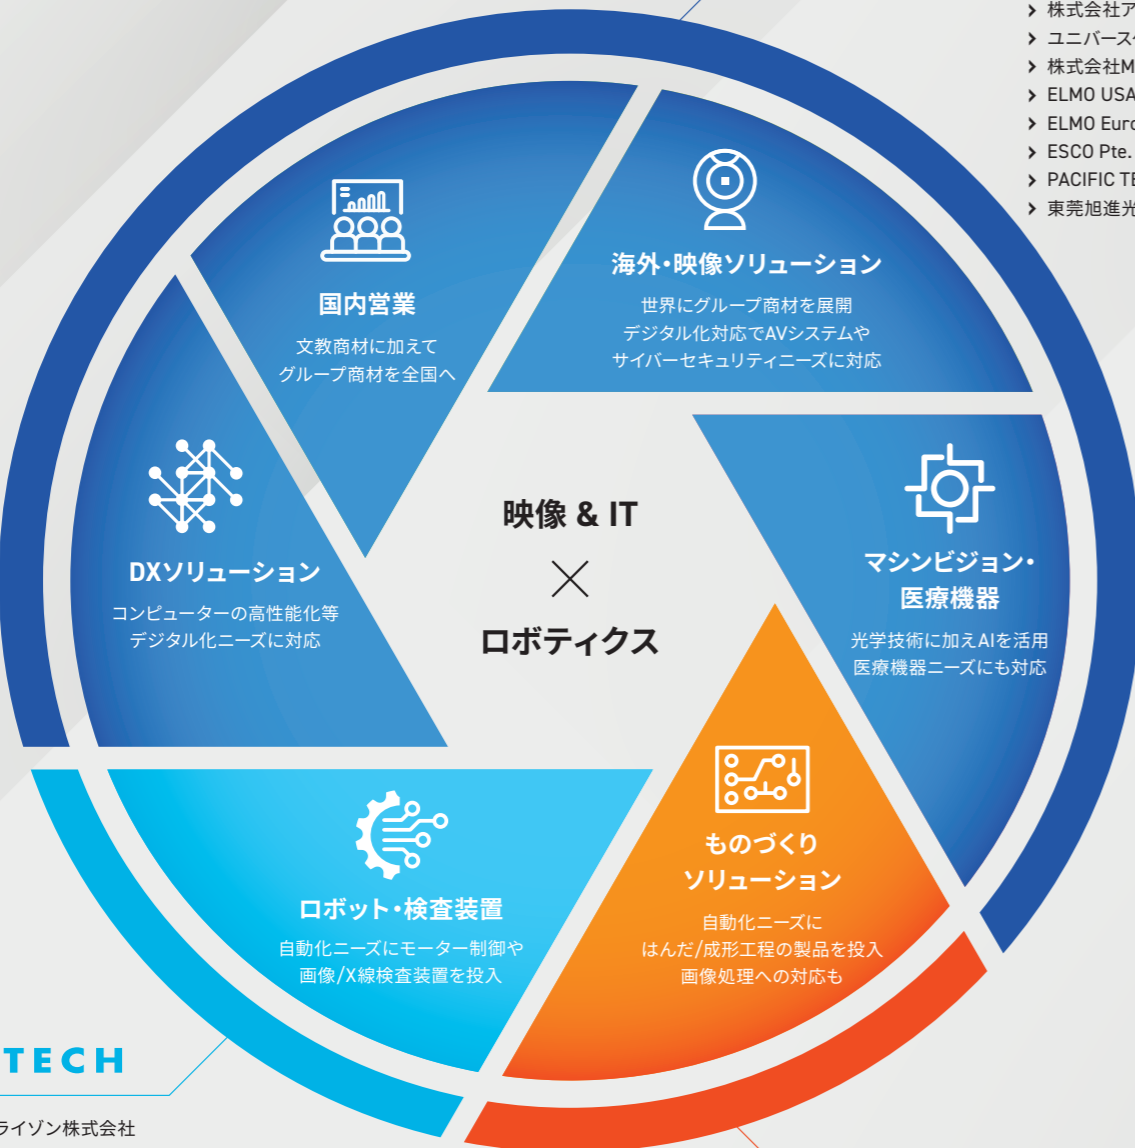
株式会社ア
ユニバース
株式会社M
ELMO USA
ELMO Euro
ESCO Pte.
PACIFIC TE
東莞旭進光

国内営業
文教商材に加えて
グループ商材を全国へ

海外・映像ソリューション
世界にグループ商材を展開
デジタル化対応でAVシステムや
サイバーセキュリティニーズに対応

DXソリューション
コンピューターの高性能化等
デジタル化ニーズに対応

映像 & IT
$\times$
ロボティクス

マシンビジョン・
医療機器
光学技術に加えAIを活用
医療機器ニーズにも対応

ロボット・検査装置
自動化ニーズにモーター制御や
画像/X線検査装置を投入

ものづくり
ソリューション
自動化ニーズに
はんだ/成形工程の製品を投入
画像処理への対応も

TECH
ライゾン株式会社